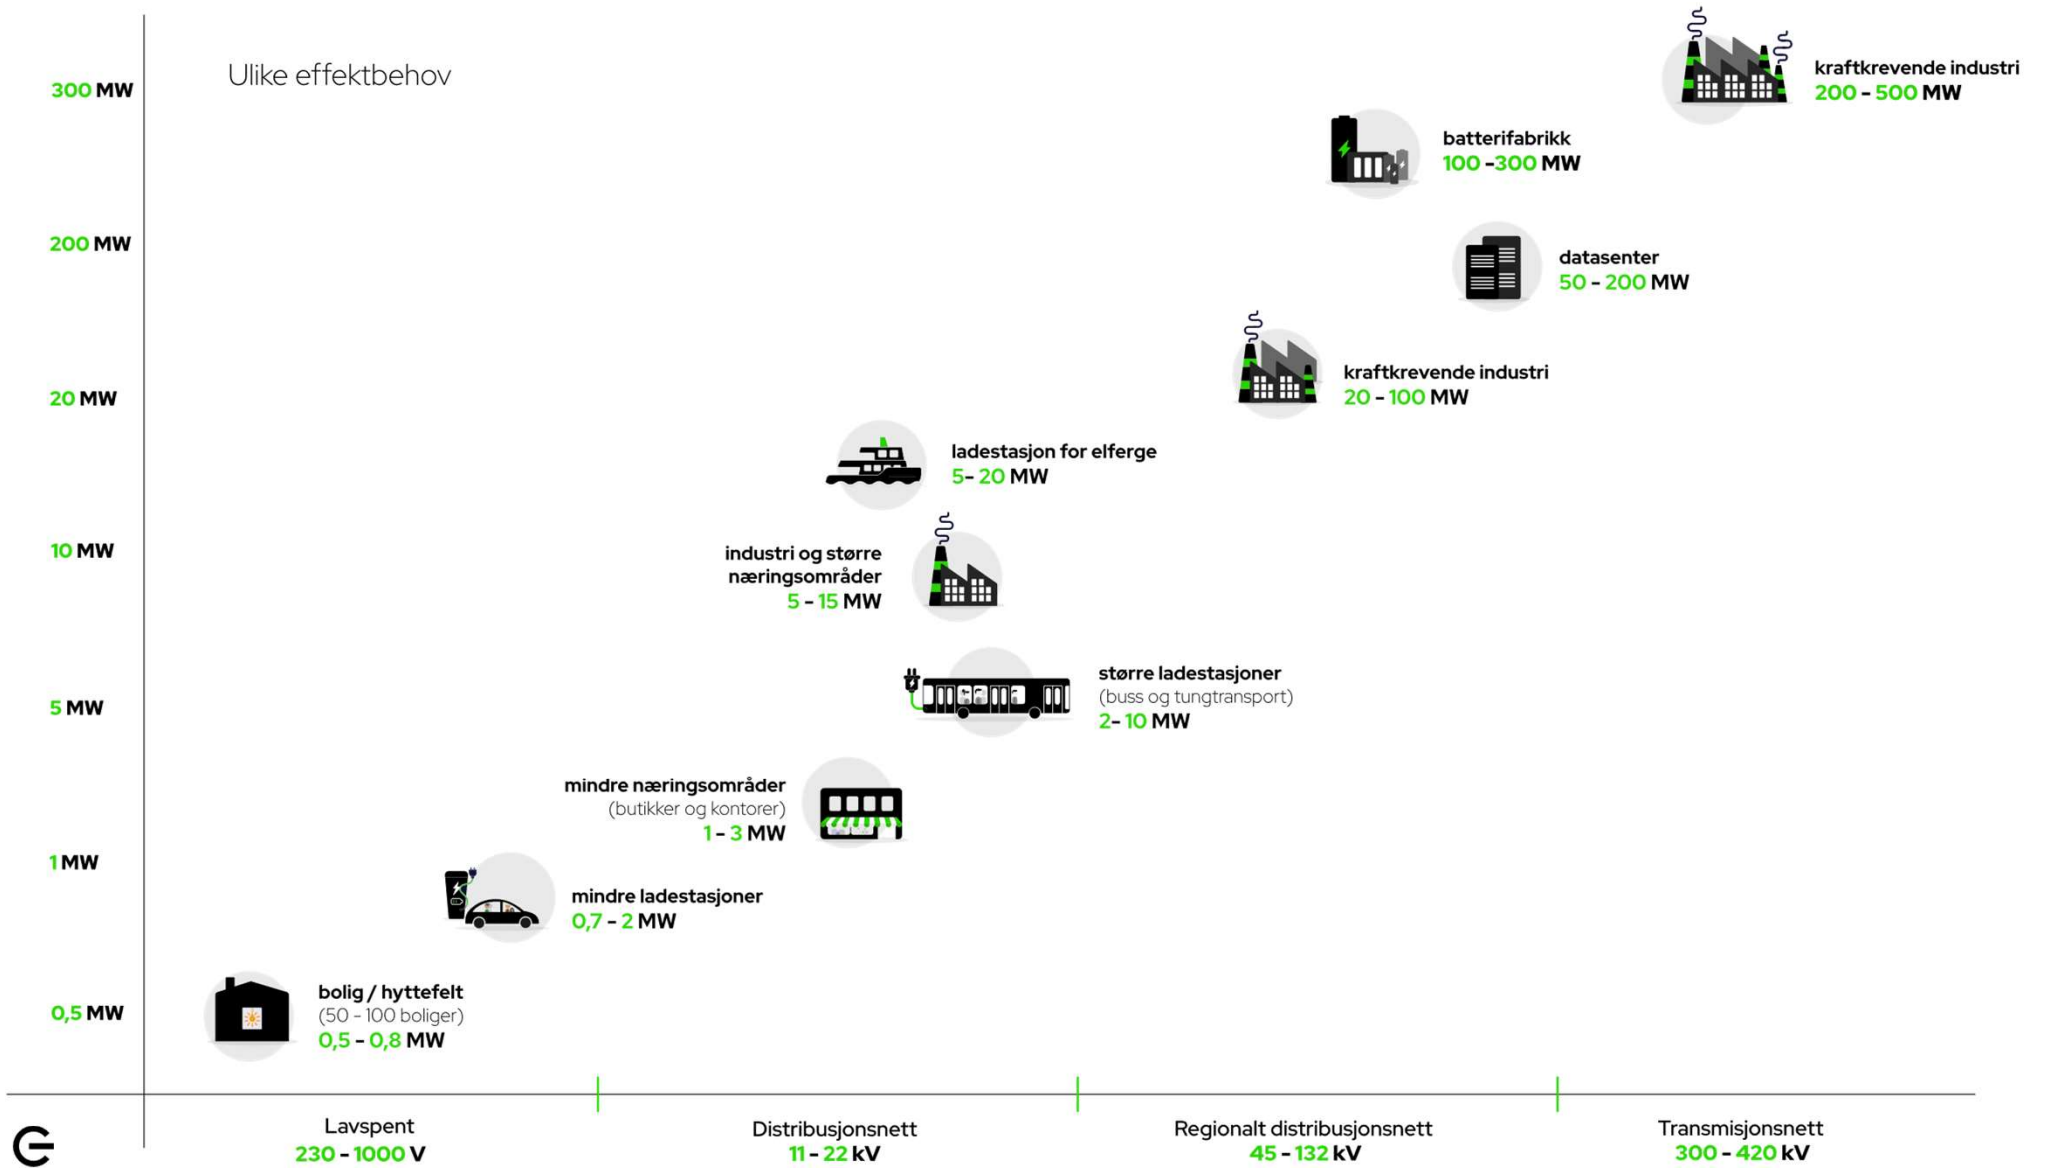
300 MW

Ulike effektbehov

kraftkrevende industri
200 - 500 MW

batterifabrikk
100 -300 MW

200 MW

datasenter
50 - 200 MW

20 MW

kraftkrevende industri
20 - 100 MW

ladestasjon for elferge
5- 20 MW

10 MW

industri og større næringsområder
5 - 15 MW

5 MW

større ladestasjoner
(buss og tungtransport)
2- 10 MW

mindre næringsområder
(butikker og kontorer)
1 - 3 MW

1 MW

mindre ladestasjoner
0,7 - 2 MW

0,5 MW

bolig / hyttefelt
(50 - 100 boliger)
0,5 - 0,8 MW

Lavspent
230 - 1000 V

Distribusjonsnett
11 - 22 kV

Regionalt distribusjonsnett
45 - 132 kV

Transmisjonsnett
300 - 420 kV